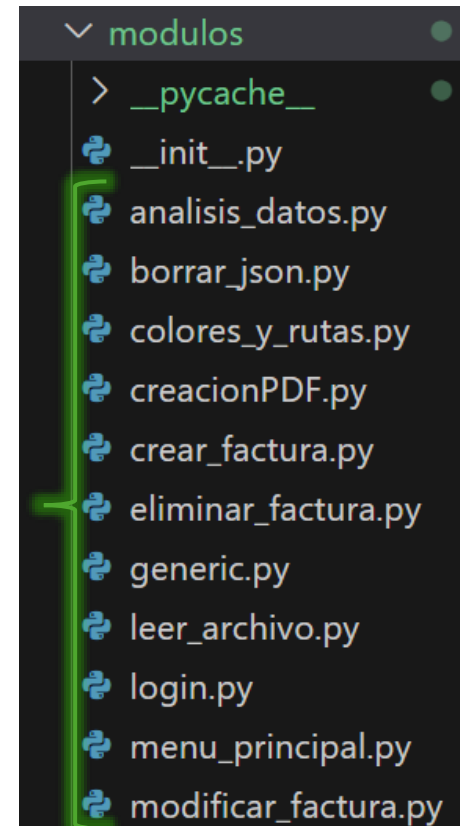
modulos

__pycache__

__init__.py

analisis_datos.py

borrar_json.py

colores_y_rutas.py

creacionPDF.py

crear_factura.py

eliminar_factura.py

generic.py

leer_archivo.py

login.py

menu_principal.py

modificar_factura.py